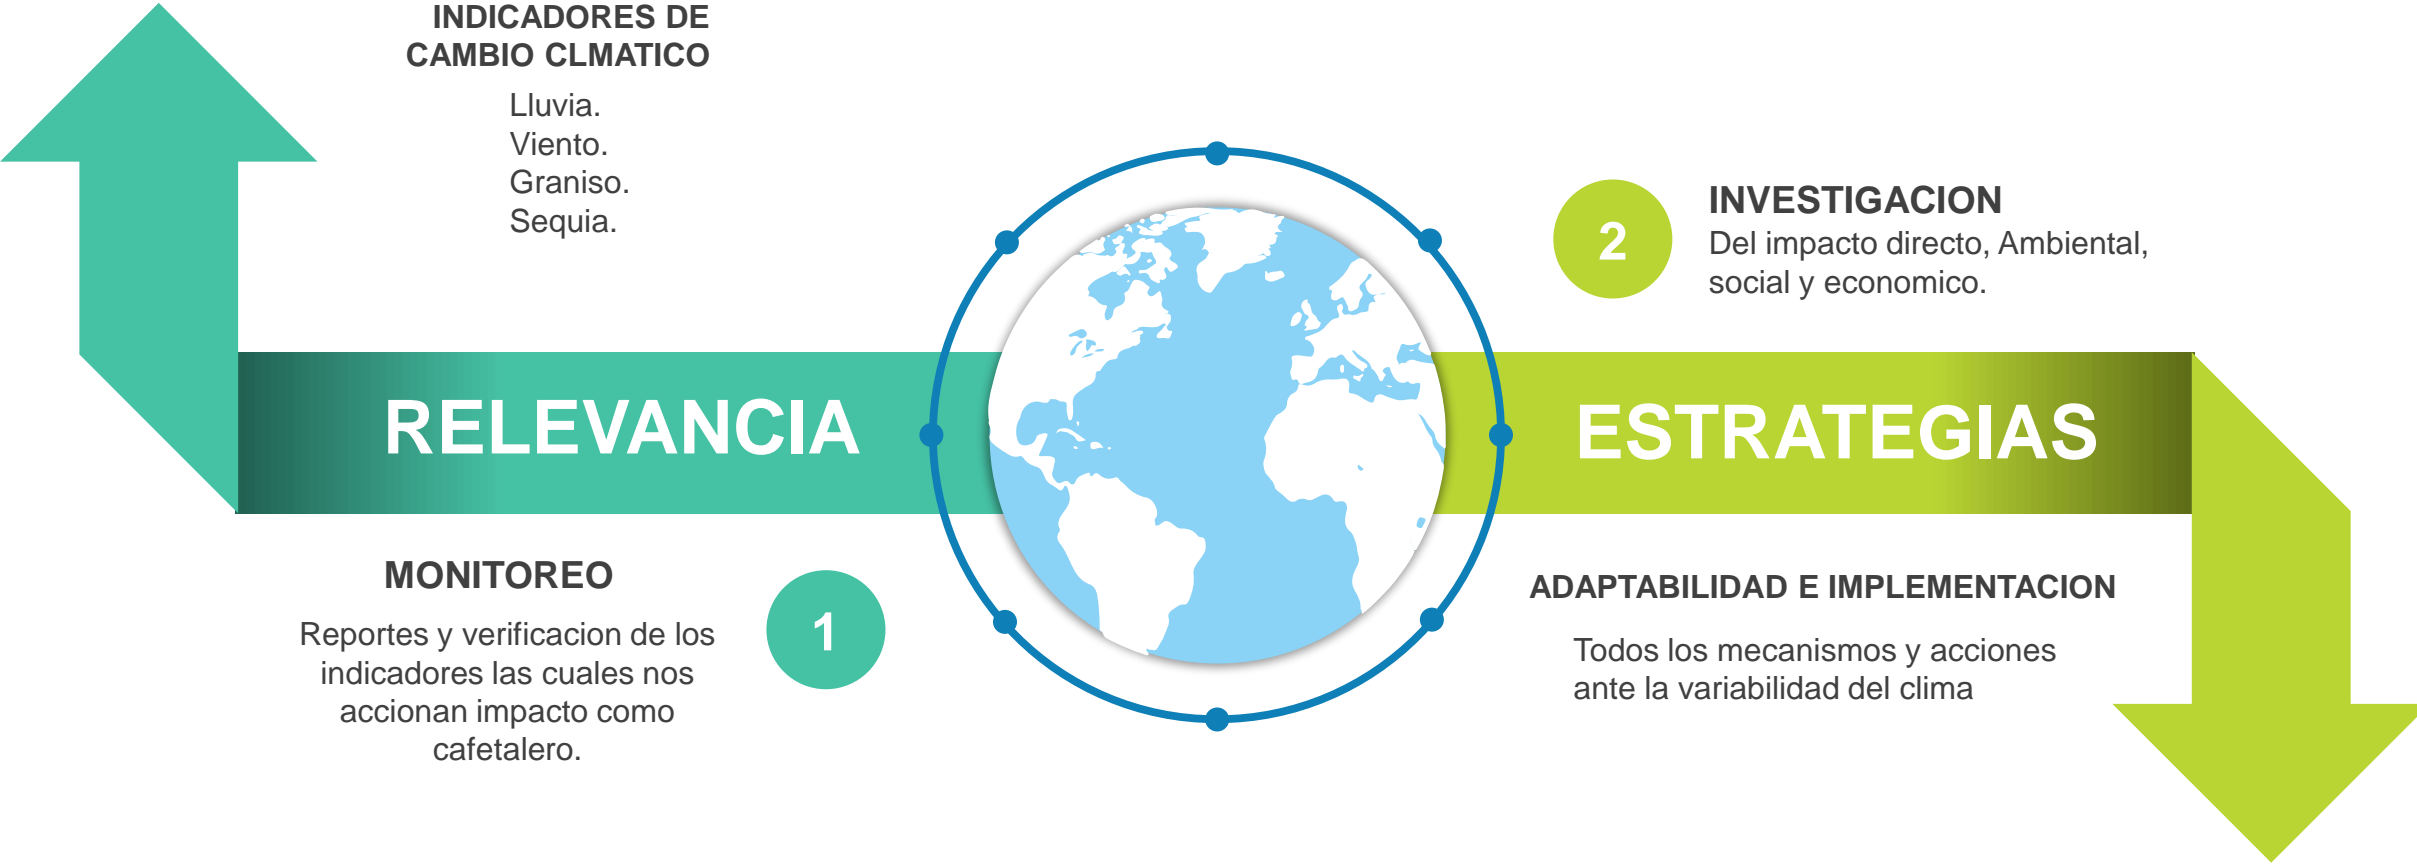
INDICADORES DE CAMBIO CLMATICO

Lluvia.
Viento.
Graniso.
Sequia.

2

INVESTIGACION
Del impacto directo, Ambiental, social y economico.

RELEVANCIA

ESTRATEGIAS

MONITOREO

Reportes y verificacion de los indicadores las cuales nos accionan impacto como cafetalero.

1

ADAPTABILIDAD E IMPLEMENTACION

Todos los mecanismos y acciones ante la variabilidad del clima